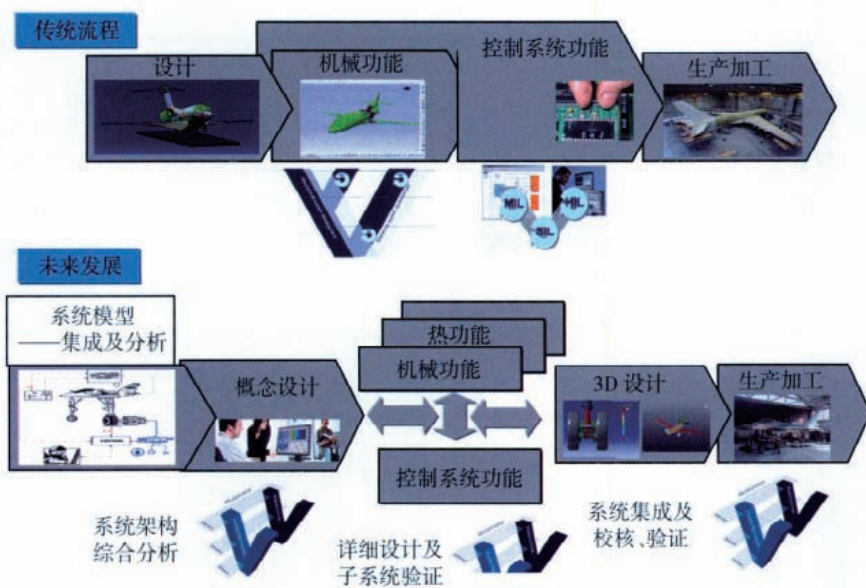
传统流程

设计

机械功能

控制系统功能

生产加工

MIL

HIL

SIL

未来发展

系统模型
——集成及分析

概念设计

热功能

机械功能

控制系统功能

3D 设计

生产加工

系统架构
综合分析

详细设计及
子系统验证

系统集成及
校核、验证